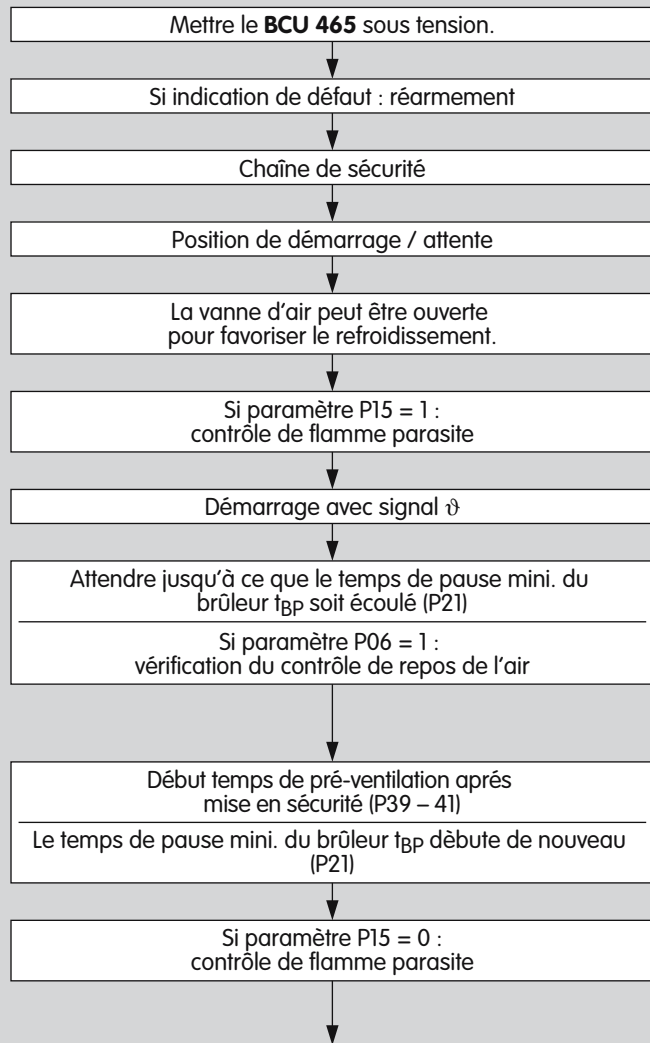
Mettre le **BCU 465** sous tension.

Si indication de défaut : réarmement

Chaîne de sécurité

Position de démarrage / attente

La vanne d'air peut être ouverte pour favoriser le refroidissement.

Si paramètre P15 = 1 : contrôle de flamme parasite

Démarrage avec signal $\vartheta$

Attendre jusqu'à ce que le temps de pause mini. du brûleur $t_{BP}$ soit écoulé (P21)

Si paramètre P06 = 1 : vérification du contrôle de repos de l'air

Début temps de pré-ventilation aprés mise en sécurité (P39 – 41)

Le temps de pause mini. du brûleur $t_{BP}$ dèbute de nouveau (P21)

Si paramètre P15 = 0 : contrôle de flamme parasite